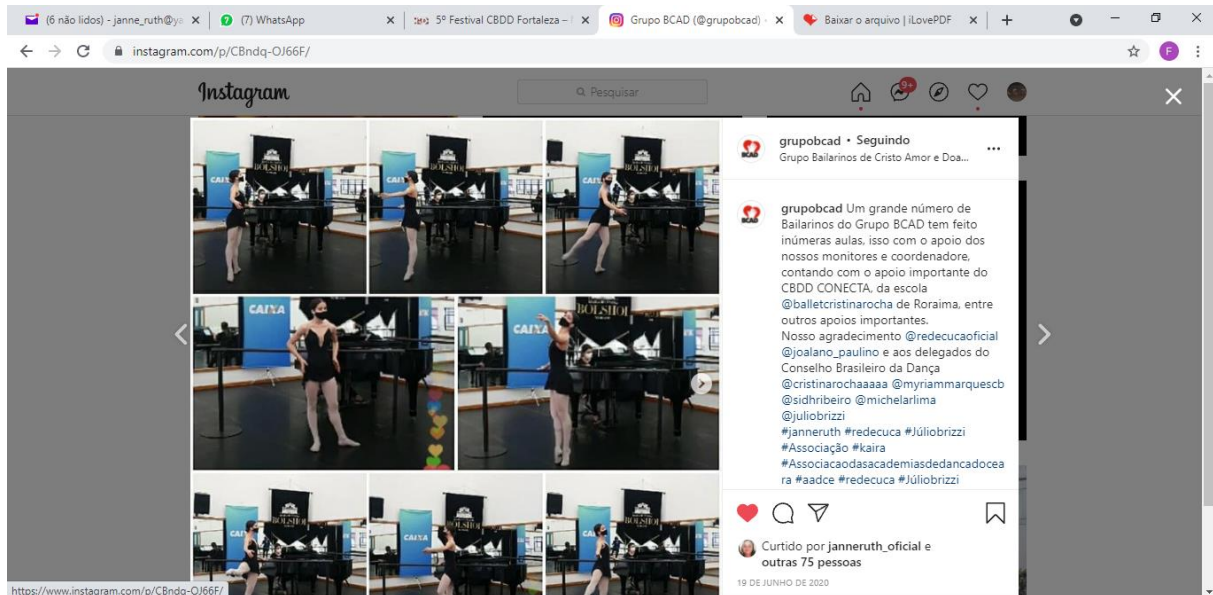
(6 não lidos) - janne_ruth@ya | (7) WhatsApp | 5º Festival CBDD Fortaleza - | Grupo BCAD (@grupobcad) | Baixar o arquivo | iLovePDF | +

instagram.com/p/CBndq-OJ66F/

Instagram

Pesquisar

9+

BOLSHOI

CAIXA

grupobcad • Seguindo
Grupo Bailarinos de Cristo Amor e Doa...

...

grupobcad Um grande número de Bailarinos do Grupo BCAD tem feito inúmeras aulas, isso com o apoio dos nossos monitores e coordenadore, contando com o apoio importante do CBDD CONECTA, da escola @balletcristinarocha de Roraima, entre outros apoios importantes.
Nosso agradecimento @redecucaoficial @joalano_paulino e aos delegados do Conselho Brasileiro da Dança @cristinarochaaaaa @myriammarquescb @sidhribeiro @michelarlima @juliobrizzi
#janneruth #redecuca #Júliobrizzi #Associação #kaira #Associacaodasacademiasdedancadoceara #aadce #redecuca #Júliobrizzi

Curtido por janneruth_oficial e outras 75 pessoas

19 DE JUNHO DE 2020

https://www.instagram.com/p/CBndq-OJ66F/